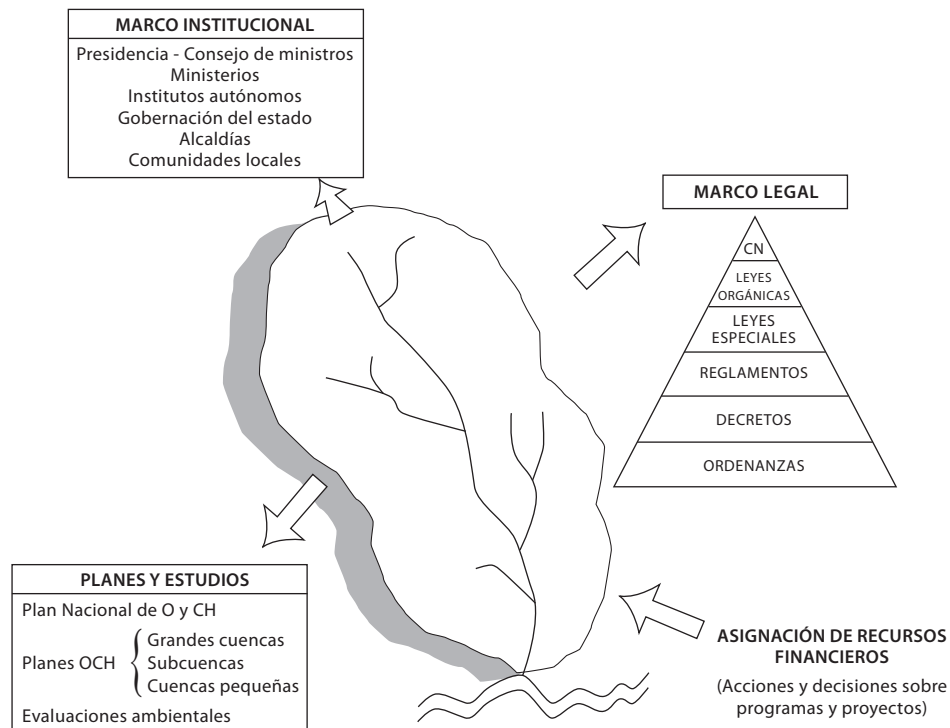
MARCO INSTITUCIONAL

Presidencia - Consejo de ministros
Ministerios
Institutos autónomos
Gobernación del estado
Alcaldías
Comunidades locales

MARCO LEGAL

CN
LEYES ORGÁNICAS
LEYES ESPECIALES
REGLAMENTOS
DECRETOS
ORDENANZAS

PLANES Y ESTUDIOS

Plan Nacional de O y CH
Planes OCH { Grandes cuencas, Subcuencas, Cuencas pequeñas
Evaluaciones ambientales

ASIGNACIÓN DE RECURSOS FINANCIEROS

(Acciones y decisiones sobre programas y proyectos)